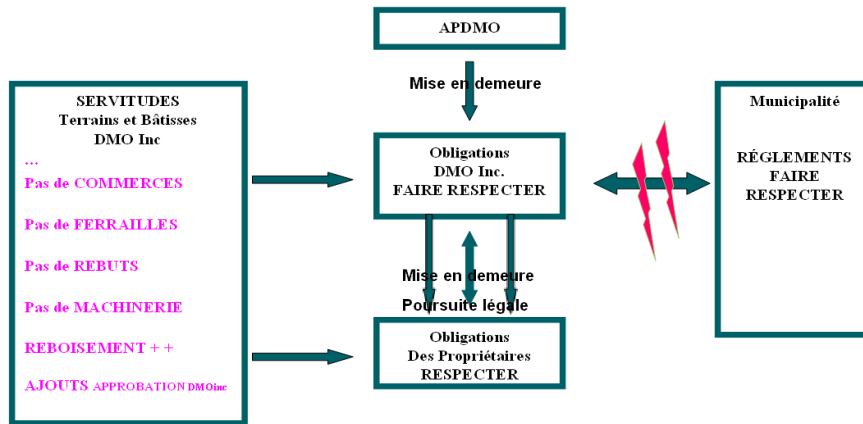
APDMO

Mise en demeure

SERVITUDES
Terrains et Bâtisses
DMO Inc

...

Pas de COMMERCES

Pas de FERRAILLES

Pas de REBUTS

Pas de MACHINERIE

REBOISEMENT + +

AJOUTS APPROBATION DMOinc

Obligations
DMO Inc.
FAIRE RESPECTER

Municipalité

RÉGLEMENTS
FAIRE
RESPECTER

Mise en demeure

Poursuite légale

Obligations
Des Propriétaires
RESPECTER